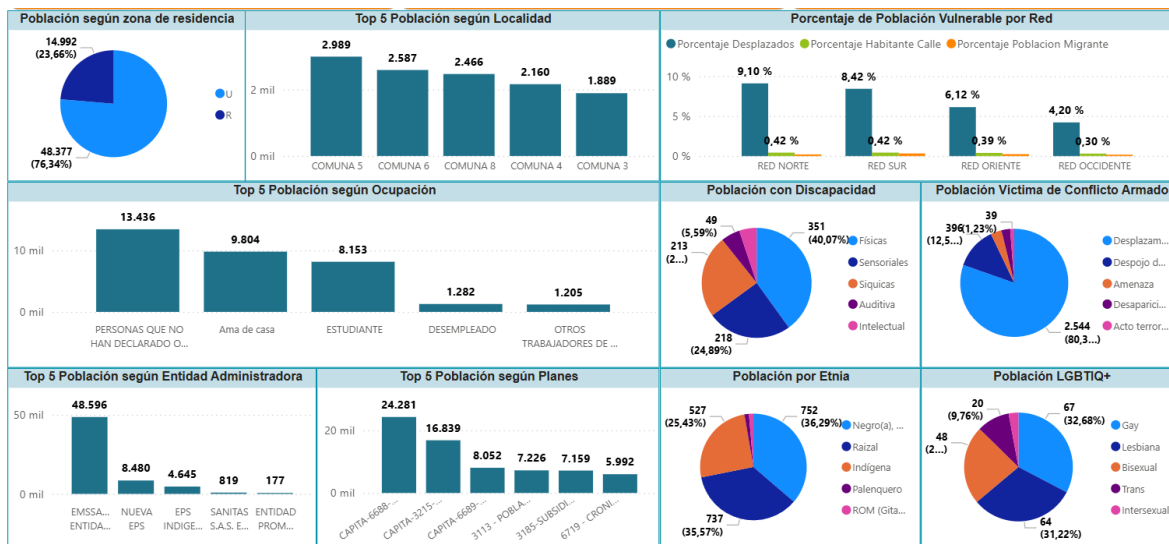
Población según zona de residencia

14.992
(23,66%)

48.377
(76,34%)

U
R

Top 5 Población según Localidad

2 mil
0 mil

2.989
2.587
2.466
2.160
1.889

COMUNA 5
COMUNA 6
COMUNA 8
COMUNA 4
COMUNA 3

Porcentaje de Población Vulnerable por Red

Porcentaje Desplazados
Porcentaje Habitante Calle
Porcentaje Poblacion Migrante

10 %
5 %
0 %

9,10 %
0,42 %
8,42 %
0,42 %
6,12 %
0,39 %
4,20 %
0,30 %

RED NORTE
RED SUR
RED ORIENTE
RED OCCIDENTE

Top 5 Población según Ocupación

10 mil
0 mil

13.436
9.804
8.153
1.282
1.205

PERSONAS QUE NO HAN DECLARADO O...
Ama de casa
ESTUDIANTE
DESEMPLEADO
OTROS TRABAJADORES DE ...

Población con Discapacidad

49
(5,59%)
213
(2...)
351
(40,07%)
218
(24,89%)

Físicas
Sensoriales
Síquicas
Auditiva
Intelectual

Población Victima de Conflicto Armado

39
396(1,23%)
(12,5...)
2.544
(80,3...)

Desplazam...
Despojo d...
Amenaza
Desaparici...
Acto terror...

Top 5 Población según Entidad Administradora

50 mil
0 mil

48.596
8.480
4.645
819
177

EMSSA... ENTIDA...
NUEVA EPS
EPS INDIGE...
SANITAS S.A.S. E...
ENTIDAD PROM...

Top 5 Población según Planes

20 mil
0 mil

24.281
16.839
8.052
7.226
7.159
5.992

CAPITA-6688-...
CAPITA-3215-...
CAPITA-6689-...
3113 - POBLA...
3185-SUBSIDI...
6719 - CRONI...

Población por Etnia

527
(25,43%)
752
(36,29%)
737
(35,57%)

Negro(a), ...
Raizal
Indígena
Palenquero
ROM (Gita...

Población LGBTIQ+

20
(9,76%)
48
(2...)
67
(32,68%)
64
(31,22%)

Gay
Lesbiana
Bisexual
Trans
Intersexual